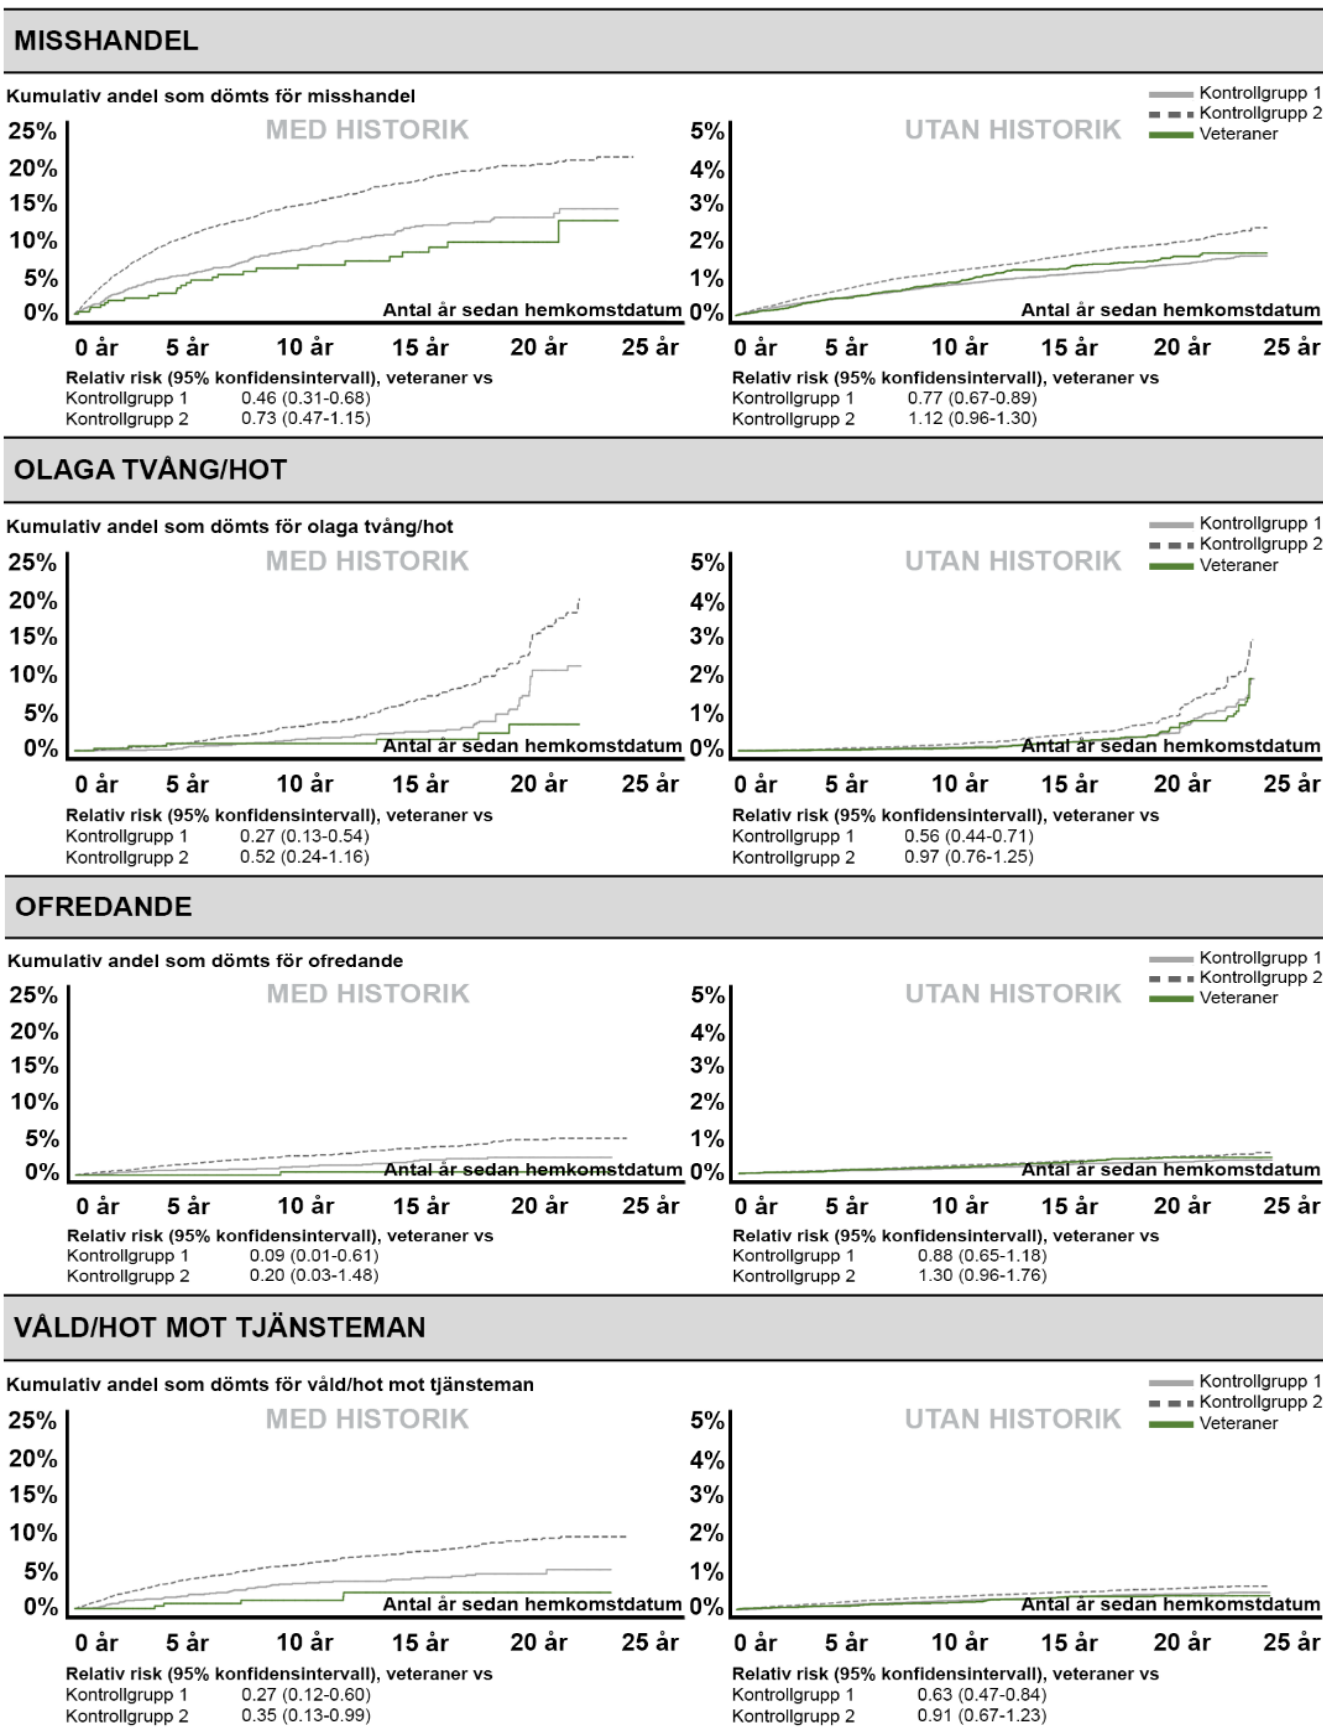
MISSHANDEL

Kumulativ andel som dömts för misshandel

Kontrollgrupp 1
Kontrollgrupp 2
Veteraner

MED HISTORIK

25%
20%
15%
10%
5%
0%

Antal år sedan hemkomstdatum

0 år 5 år 10 år 15 år 20 år 25 år

Relativ risk (95% konfidensintervall), veteraner vs
Kontrollgrupp 1 0.46 (0.31-0.68)
Kontrollgrupp 2 0.73 (0.47-1.15)

UTAN HISTORIK

5%
4%
3%
2%
1%
0%

Antal år sedan hemkomstdatum

0 år 5 år 10 år 15 år 20 år 25 år

Relativ risk (95% konfidensintervall), veteraner vs
Kontrollgrupp 1 0.77 (0.67-0.89)
Kontrollgrupp 2 1.12 (0.96-1.30)

OLAGA TVÅNG/HOT

Kumulativ andel som dömts för olaga tvång/hot

Kontrollgrupp 1
Kontrollgrupp 2
Veteraner

MED HISTORIK

25%
20%
15%
10%
5%
0%

Antal år sedan hemkomstdatum

0 år 5 år 10 år 15 år 20 år 25 år

Relativ risk (95% konfidensintervall), veteraner vs
Kontrollgrupp 1 0.27 (0.13-0.54)
Kontrollgrupp 2 0.52 (0.24-1.16)

UTAN HISTORIK

5%
4%
3%
2%
1%
0%

Antal år sedan hemkomstdatum

0 år 5 år 10 år 15 år 20 år 25 år

Relativ risk (95% konfidensintervall), veteraner vs
Kontrollgrupp 1 0.56 (0.44-0.71)
Kontrollgrupp 2 0.97 (0.76-1.25)

OFREDANDE

Kumulativ andel som dömts för ofredande

Kontrollgrupp 1
Kontrollgrupp 2
Veteraner

MED HISTORIK

25%
20%
15%
10%
5%
0%

Antal år sedan hemkomstdatum

0 år 5 år 10 år 15 år 20 år 25 år

Relativ risk (95% konfidensintervall), veteraner vs
Kontrollgrupp 1 0.09 (0.01-0.61)
Kontrollgrupp 2 0.20 (0.03-1.48)

UTAN HISTORIK

5%
4%
3%
2%
1%
0%

Antal år sedan hemkomstdatum

0 år 5 år 10 år 15 år 20 år 25 år

Relativ risk (95% konfidensintervall), veteraner vs
Kontrollgrupp 1 0.88 (0.65-1.18)
Kontrollgrupp 2 1.30 (0.96-1.76)

VÅLD/HOT MOT TJÄNSTEMAN

Kumulativ andel som dömts för våld/hot mot tjänsteman

Kontrollgrupp 1
Kontrollgrupp 2
Veteraner

MED HISTORIK

25%
20%
15%
10%
5%
0%

Antal år sedan hemkomstdatum

0 år 5 år 10 år 15 år 20 år 25 år

Relativ risk (95% konfidensintervall), veteraner vs
Kontrollgrupp 1 0.27 (0.12-0.60)
Kontrollgrupp 2 0.35 (0.13-0.99)

UTAN HISTORIK

5%
4%
3%
2%
1%
0%

Antal år sedan hemkomstdatum

0 år 5 år 10 år 15 år 20 år 25 år

Relativ risk (95% konfidensintervall), veteraner vs
Kontrollgrupp 1 0.63 (0.47-0.84)
Kontrollgrupp 2 0.91 (0.67-1.23)